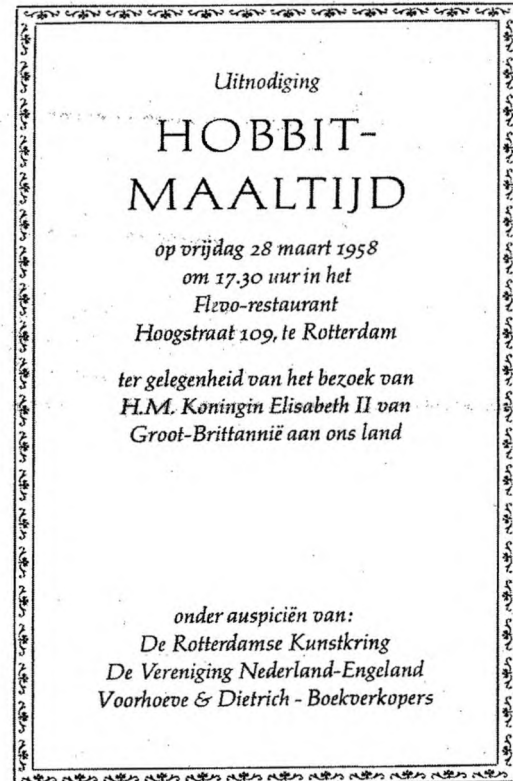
Uitnodiging

HOBBIT-
MAALTIJD

op vrijdag 28 maart 1958
om 17.30 uur in het
Flevo-restaurant
Hoogstraat 109, te Rotterdam

ter gelegenheid van het bezoek van
H.M. Koningin Elisabeth II van
Groot-Brittannië aan ons land

onder auspiciën van:
De Rotterdamse Kunstkring
De Vereniging Nederland-Engeland
Voorhoeve & Dietrich - Boekverkopers